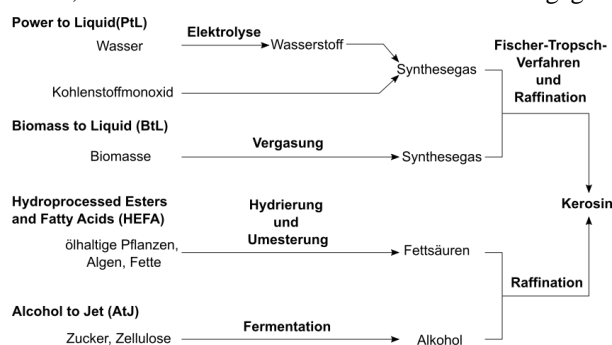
Power to Liquid(PtL)

Wasser

Elektrolyse

Wasserstoff

Kohlenstoffmonoxid

Synthesegas

Fischer-Tropsch-Verfahren und Raffination

Biomass to Liquid (BtL)

Biomasse

Vergasung

Synthesegas

Hydroprocessed Esters and Fatty Acids (HEFA)

Hydrierung und Umesterung

ölhaltige Pflanzen, Algen, Fette

Fettsäuren

Kerosin

Raffination

Alcohol to Jet (AtJ)

Zucker, Zellulose

Fermentation

Alkohol